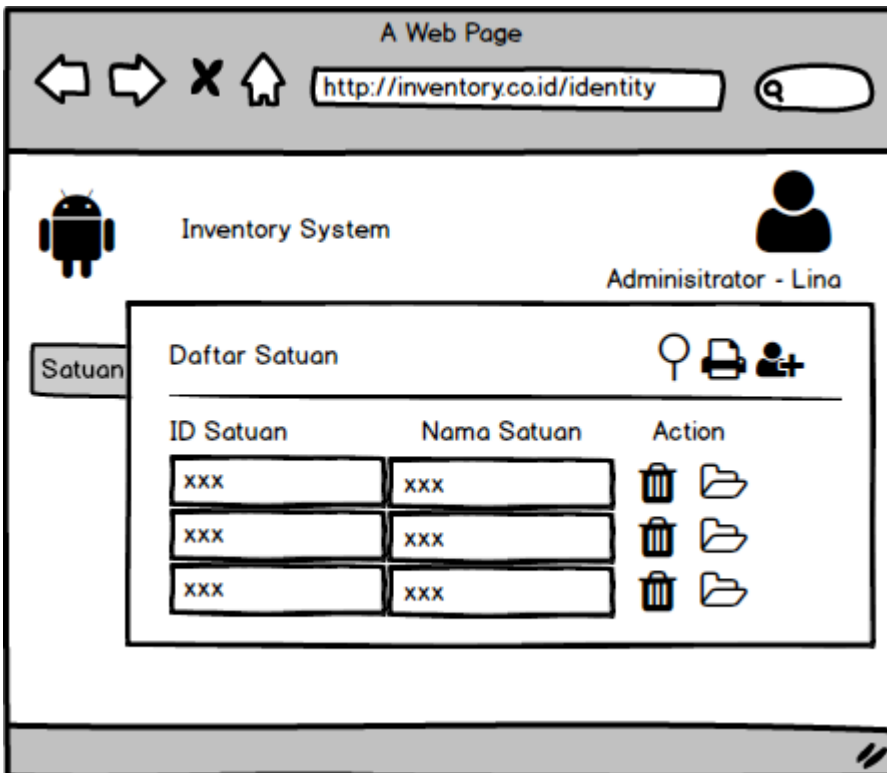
A Web Page

http://inventory.co.id/identity

Inventory System

Adminisitrator - Lina

Satuan

Daftar Satuan

| ID Satuan | Nama Satuan | Action |
|---|---|---|
| xxx | xxx | |
| xxx | xxx | |
| xxx | xxx | |